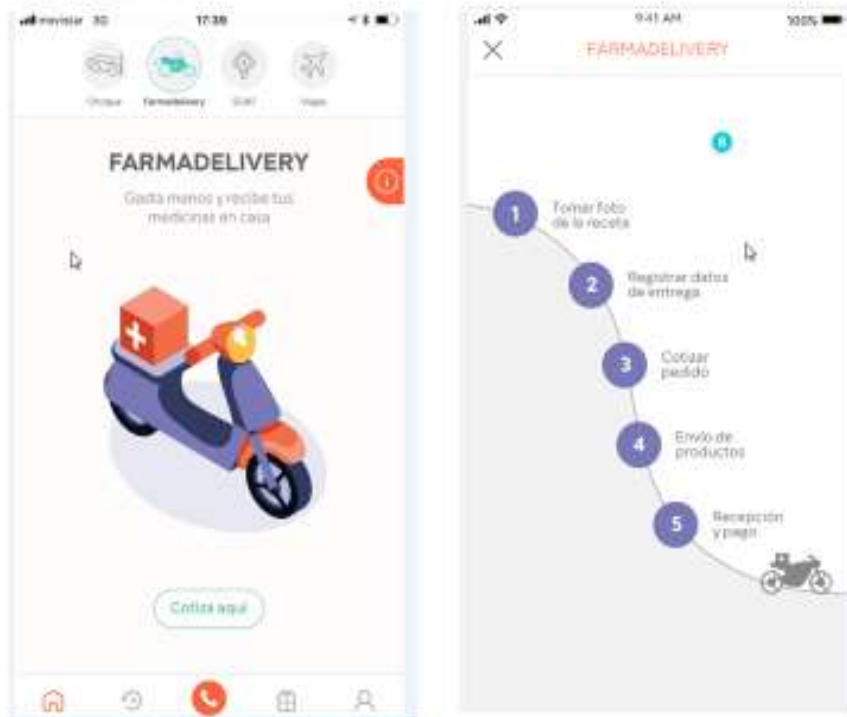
movistar 3G 17:38

Choque Farmadelivery SOAT Viajes

FARMADELIVERY

Gasta menos y recibe tus medicinas en casa

Cotiza aquí

9:41 AM 100%

FARMADELIVERY

1 Tomar foto de la receta

2 Registrar datos de entrega

3 Cotizar pedido

4 Envío de productos

5 Recepción y pago